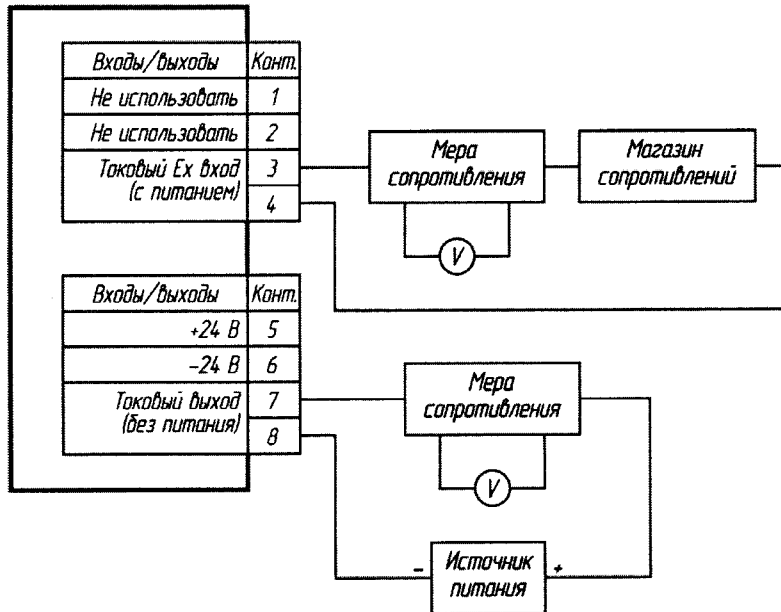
| Входы/выходы | Конт. |
|---|---|
| Не использовать | 1 |
| Не использовать | 2 |
| Токовый Ex вход (с питанием) | 3 |
| | 4 |

Мера сопротивления

Магазин сопротивлений

V

| Входы/выходы | Конт. |
|---|---|
| +24 В | 5 |
| –24 В | 6 |
| Токовый выход (без питания) | 7 |
| | 8 |

Мера сопротивления

V

–

Источник питания

+